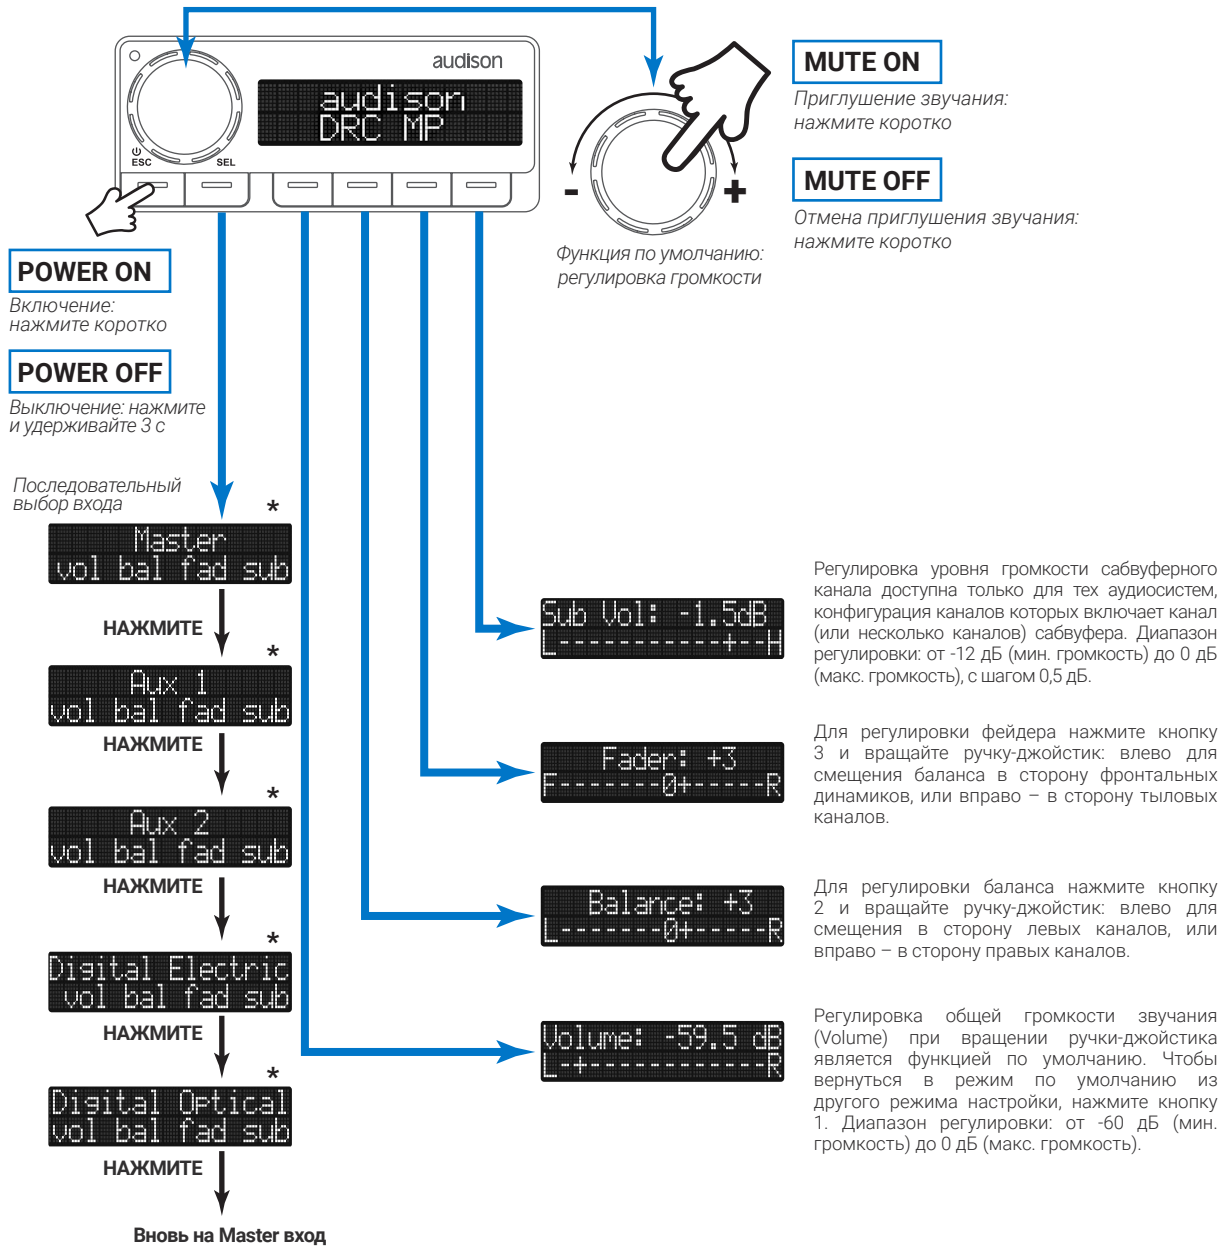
audison
audison
DRC MP
ESC
SEL

MUTE ON
Приглушение звучания: нажмите коротко

MUTE OFF
Отмена приглушения звучания: нажмите коротко

-
+
Функция по умолчанию: регулировка громкости

POWER ON
Включение: нажмите коротко

POWER OFF
Выключение: нажмите и удерживайте 3 с

Последовательный выбор входа

*
Master
vol bal fad sub
НАЖМИТЕ

*
Aux 1
vol bal fad sub
НАЖМИТЕ

*
Aux 2
vol bal fad sub
НАЖМИТЕ

*
Digital Electric
vol bal fad sub
НАЖМИТЕ

*
Digital Optical
vol bal fad sub
НАЖМИТЕ

Вновь на Master вход

Sub Vol: -1.5dB
L------------+--H

Регулировка уровня громкости сабвуферного канала доступна только для тех аудиосистем, конфигурация каналов которых включает канал (или несколько каналов) сабвуфера. Диапазон регулировки: от -12 дБ (мин. громкость) до 0 дБ (макс. громкость), с шагом 0,5 дБ.

Fader: +3
F-------0+-----R

Для регулировки фейдера нажмите кнопку 3 и вращайте ручку-джойстик: влево для смещения баланса в сторону фронтальных динамиков, или вправо – в сторону тыловых каналов.

Balance: +3
L-------0+-----R

Для регулировки баланса нажмите кнопку 2 и вращайте ручку-джойстик: влево для смещения в сторону левых каналов, или вправо – в сторону правых каналов.

Volume: -59.5 dB
L-+------------R

Регулировка общей громкости звучания (Volume) при вращении ручки-джойстика является функцией по умолчанию. Чтобы вернуться в режим по умолчанию из другого режима настройки, нажмите кнопку 1. Диапазон регулировки: от -60 дБ (мин. громкость) до 0 дБ (макс. громкость).